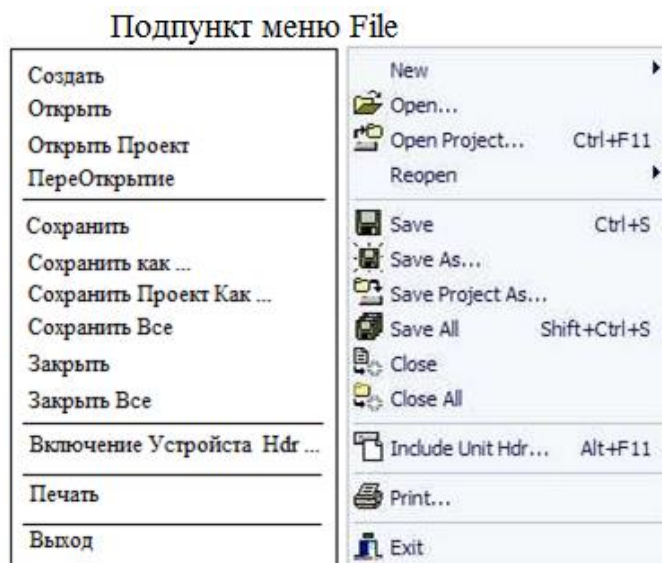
Подпункт меню File

| | |
|---|---|
| Создать | New |
| Открыть | Open... |
| Открыть Проект | Open Project... Ctrl+F11 |
| ПереОткрытие | Reopen |
| Сохранить | Save Ctrl+S |
| Сохранить как ... | Save As... |
| Сохранить Проект Как ... | Save Project As... |
| Сохранить Все | Save All Shift+Ctrl+S |
| Закрыть | Close |
| Закрыть Все | Close All |
| Включение Устройста Hdr ... | Include Unit Hdr... Alt+F11 |
| Печать | Print... |
| Выход | Exit |